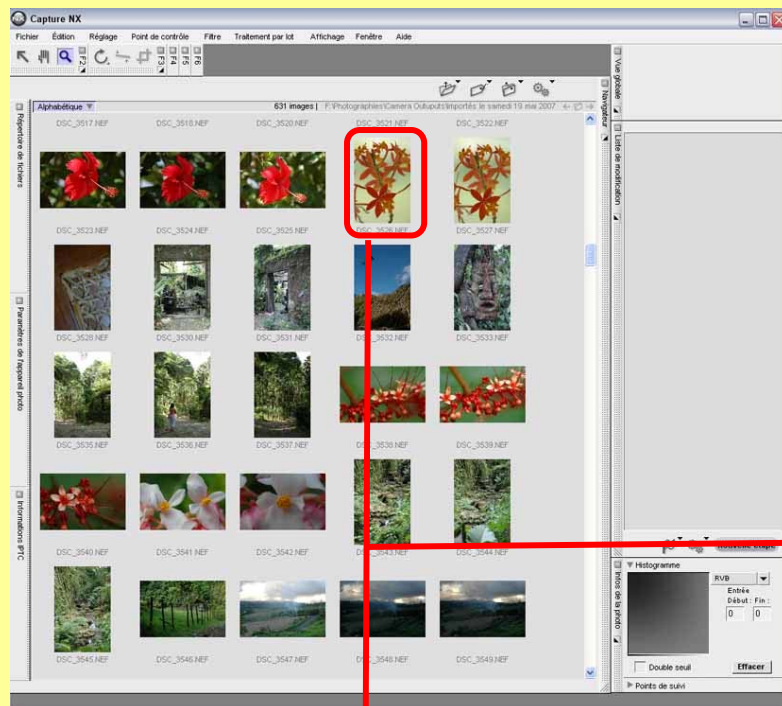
Capture NX

Fichier Édition Réglage Point de contrôle Filtre Traitement par lot Affichage Fenêtre Aide

F2 F3 F4 F5 F6

Alphabétique

631 images | F:\Photographies\Camera Output\Importés le samedi 19 mai 2007

Répertoire de fichiers

Paramètres de l'appareil photo

Informations IPTC

DSC_3517.NEF DSC_3518.NEF DSC_3520.NEF DSC_3521.NEF DSC_3522.NEF

DSC_3523.NEF DSC_3524.NEF DSC_3525.NEF DSC_3526.NEF DSC_3527.NEF

DSC_3528.NEF DSC_3530.NEF DSC_3531.NEF DSC_3532.NEF DSC_3533.NEF

DSC_3535.NEF DSC_3536.NEF DSC_3537.NEF DSC_3538.NEF DSC_3539.NEF

DSC_3540.NEF DSC_3541.NEF DSC_3542.NEF DSC_3543.NEF DSC_3544.NEF

DSC_3545.NEF DSC_3546.NEF DSC_3547.NEF DSC_3548.NEF DSC_3549.NEF

Vue générale

Navigateur

Liste de modification

Infos de la photo

Histogramme

RVB

Entrée

Début : Fin :

0 0

Double seuil

Effacer

Points de suivi